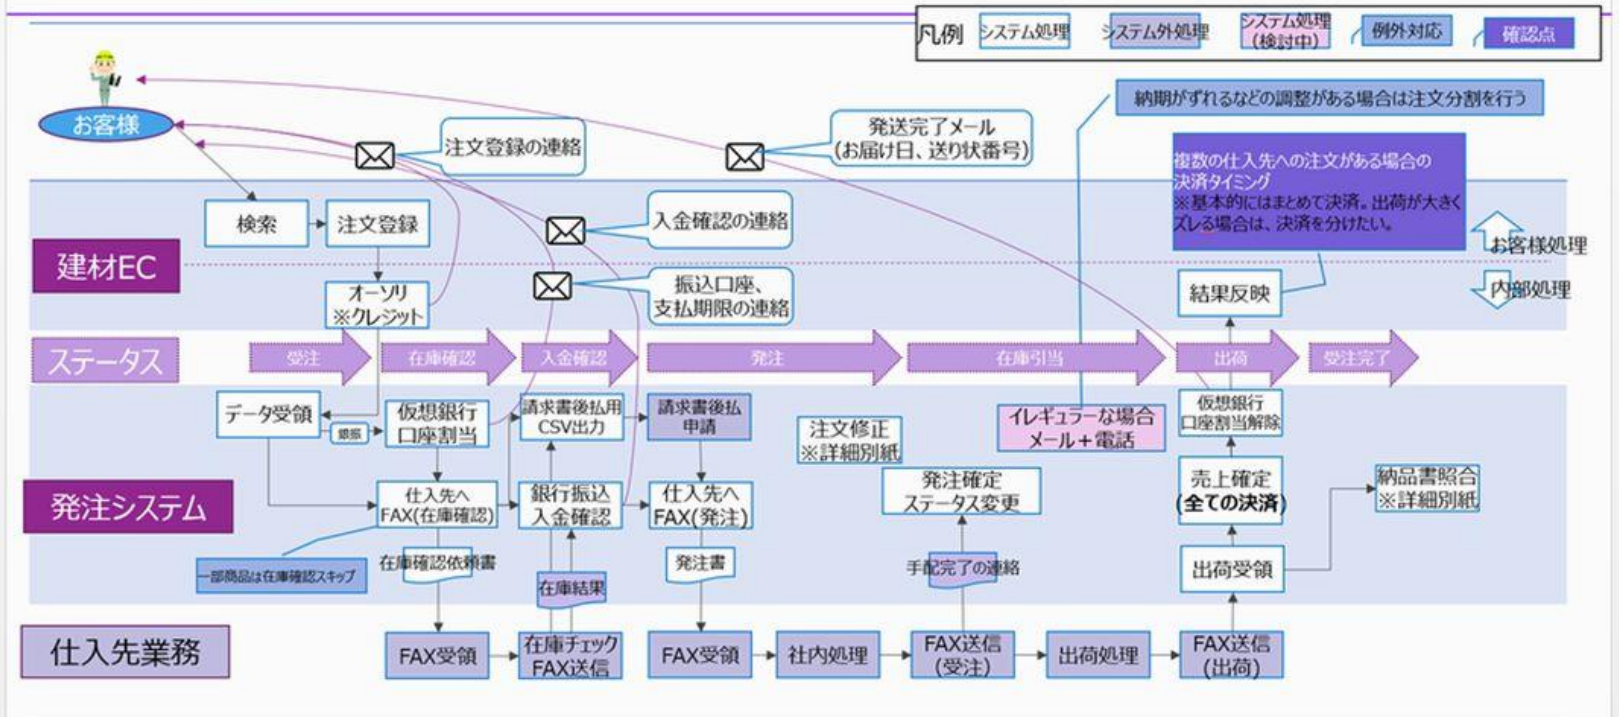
凡例 システム処理 システム外処理 システム処理(検討中) 例外対応 確認点

お客様

注文登録の連絡

発送完了メール
(お届け日、送り状番号)

納期がずれるなどの調整がある場合は注文分割を行う

複数の仕入先への注文がある場合の決済タイミング
※基本的にはまとめて決済。出荷が大きくズレる場合は、決済を分けたい。

建材EC

検索
注文登録
オーソリ
※クレジット

入金確認の連絡

振込口座、
支払期限の連絡

結果反映

お客様処理
内部処理

ステータス

受注
在庫確認
入金確認
発注
在庫引当
出荷
受注完了

発注システム

データ受領
銀振
仮想銀行
口座割当
請求書後払用
CSV出力
請求書後払
申請
注文修正
※詳細別紙
イレギュラーな場合
メール+電話
仮想銀行
口座割当解除

仕入先へ
FAX(在庫確認)
銀行振込
入金確認
仕入先へ
FAX(発注)
発注確定
ステータス変更
売上確定
(全ての決済)
納品書照合
※詳細別紙

一部商品は在庫確認スキップ
在庫確認依頼書
在庫結果
発注書
手配完了の連絡
出荷受領

仕入先業務

FAX受領
在庫チェック
FAX送信
FAX受領
社内処理
FAX送信
(受注)
出荷処理
FAX送信
(出荷)